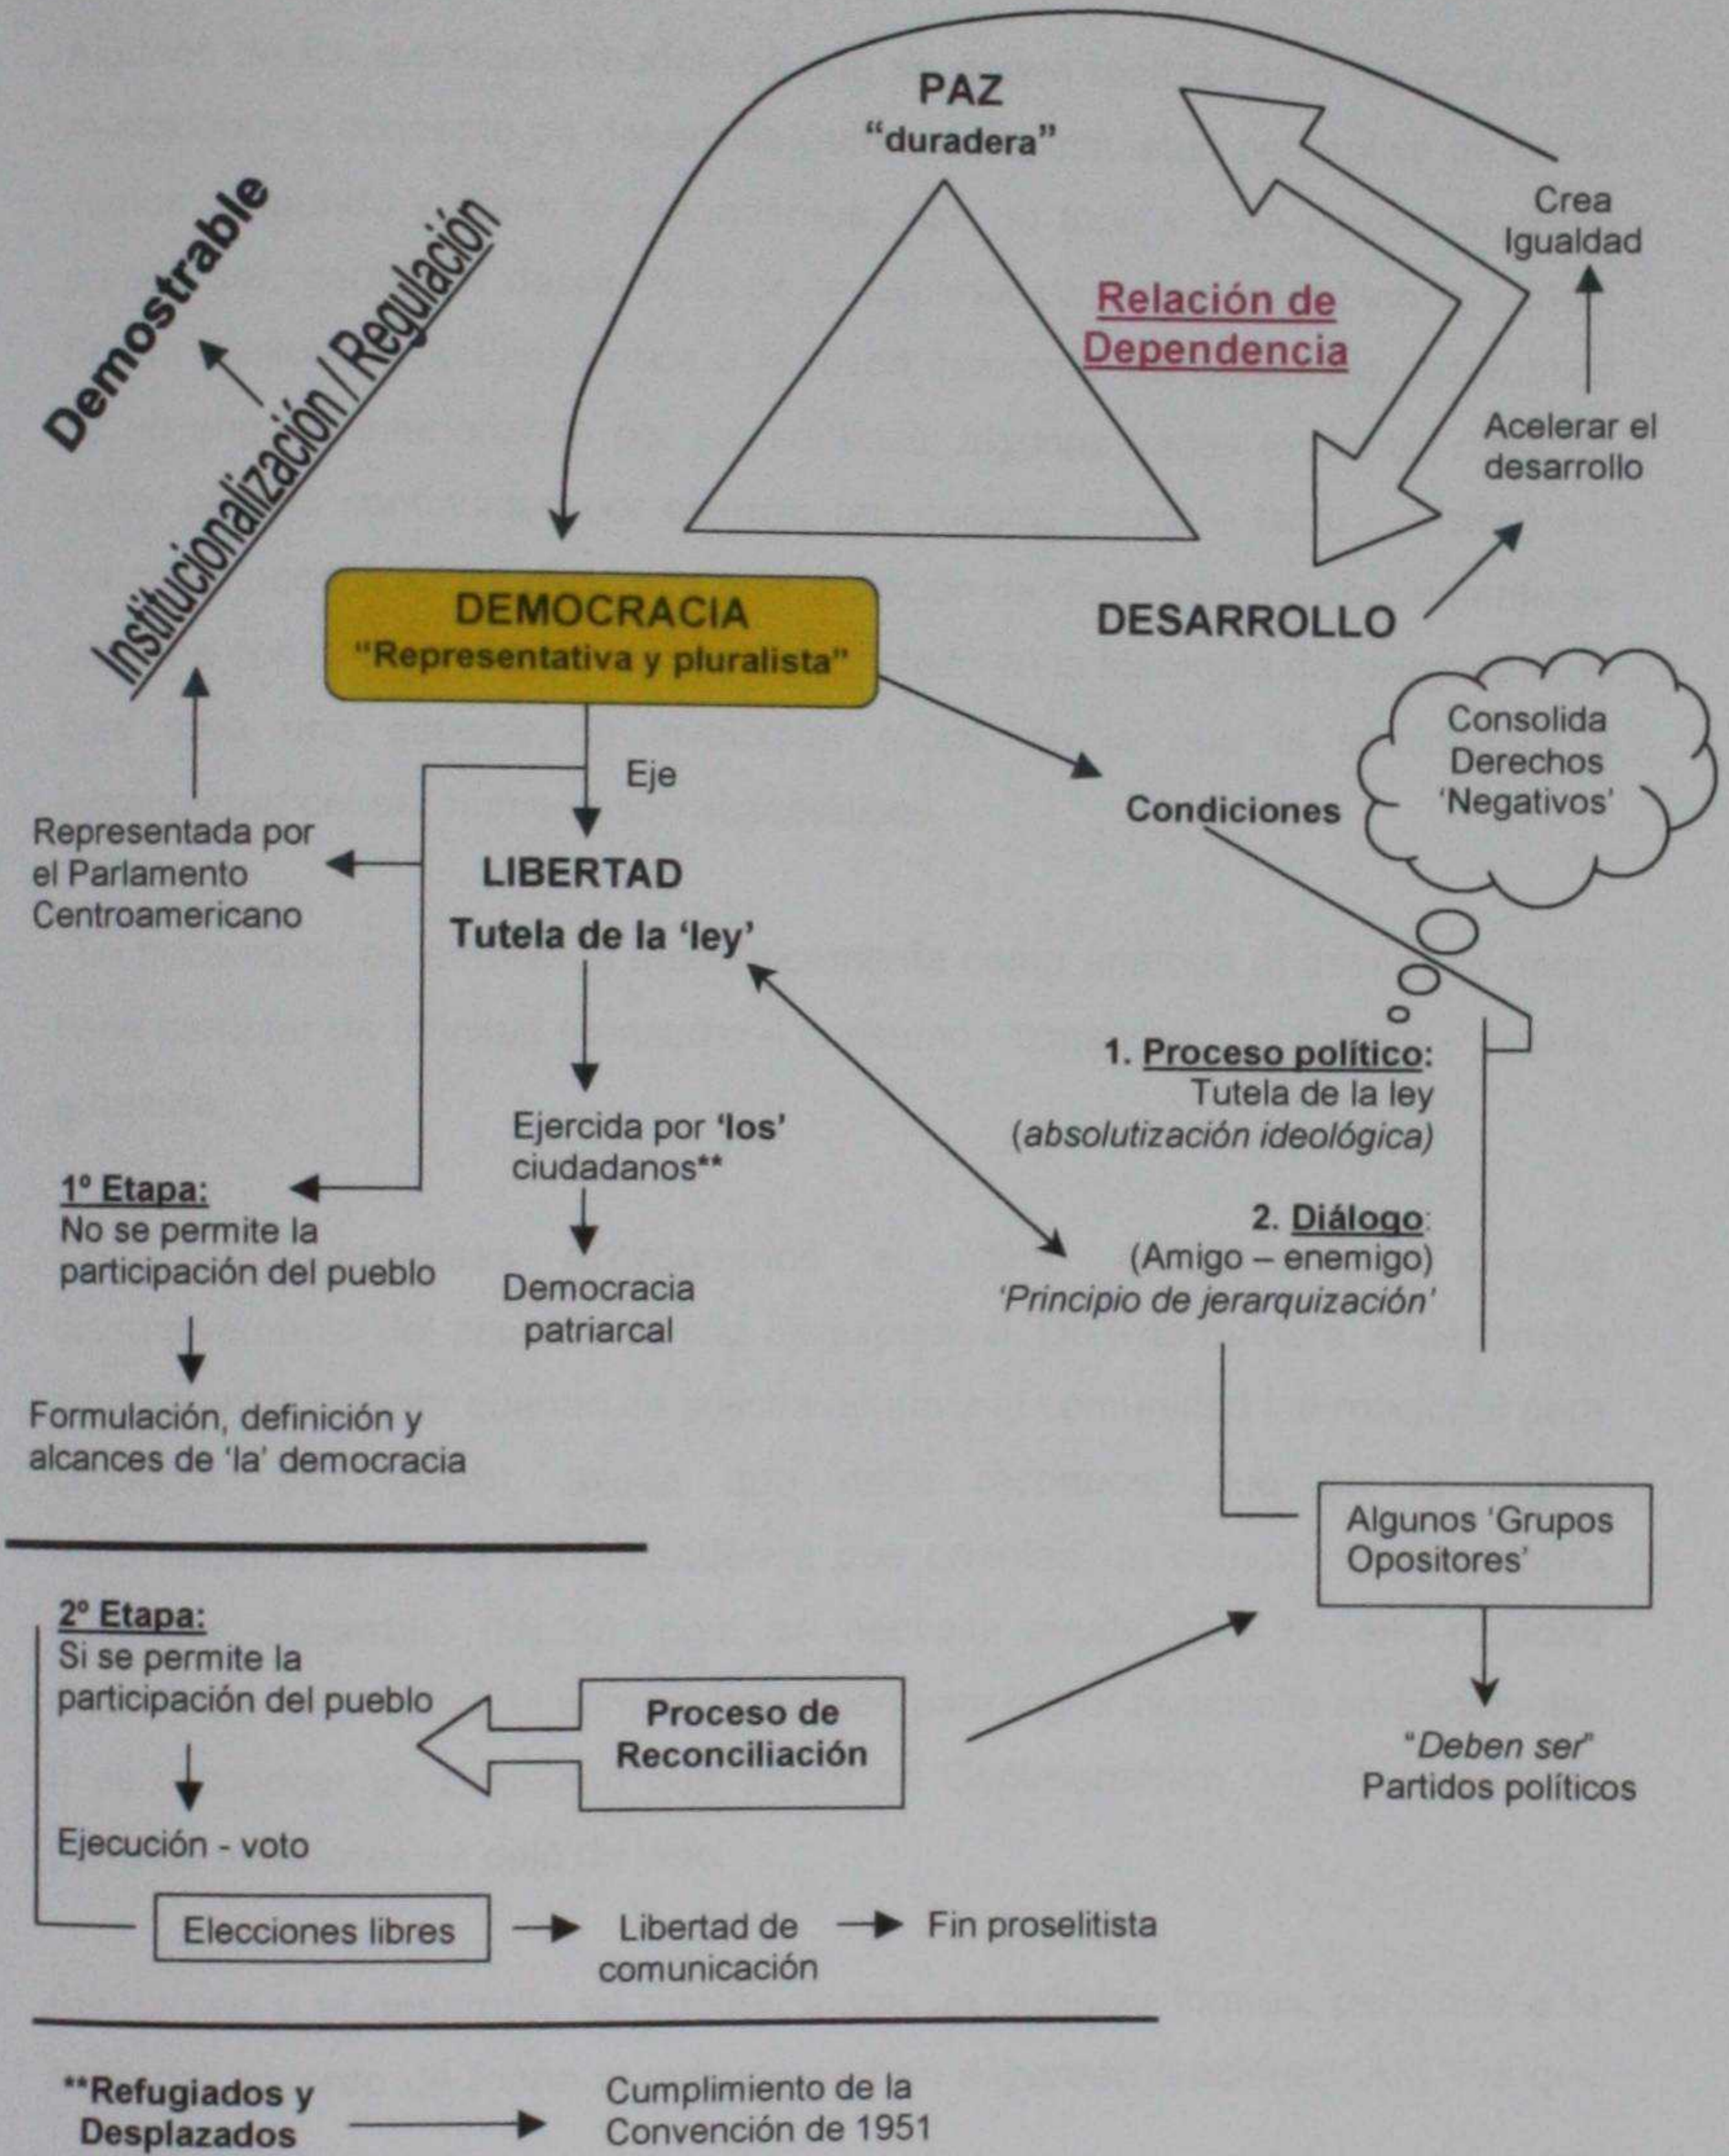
PAZ
"duradera"

Crea
Igualdad

Demostrable

Institucionalización / Regulación

Relación de
Dependencia

Acelerar el
desarrollo

DEMOCRACIA
"Representativa y pluralista"

DESARROLLO

Consolida
Derechos
'Negativos'

Eje

Condiciones

Representada por
el Parlamento
Centroamericano

LIBERTAD
Tutela de la 'ley'

1. Proceso político:
Tutela de la ley
(absolutización ideológica)

Ejercida por 'los' ciudadanos**

1º Etapa:
No se permite la participación del pueblo

2. Diálogo:
(Amigo – enemigo)
'Principio de jerarquización'

Democracia
patriarcal

Formulación, definición y alcances de 'la' democracia

Algunos 'Grupos
Opositores'

2º Etapa:
Si se permite la participación del pueblo

Proceso de
Reconciliación

"Deben ser"
Partidos políticos

Ejecución - voto

Elecciones libres

Libertad de
comunicación

Fin proselitista

**Refugiados y
Desplazados

Cumplimiento de la
Convención de 1951